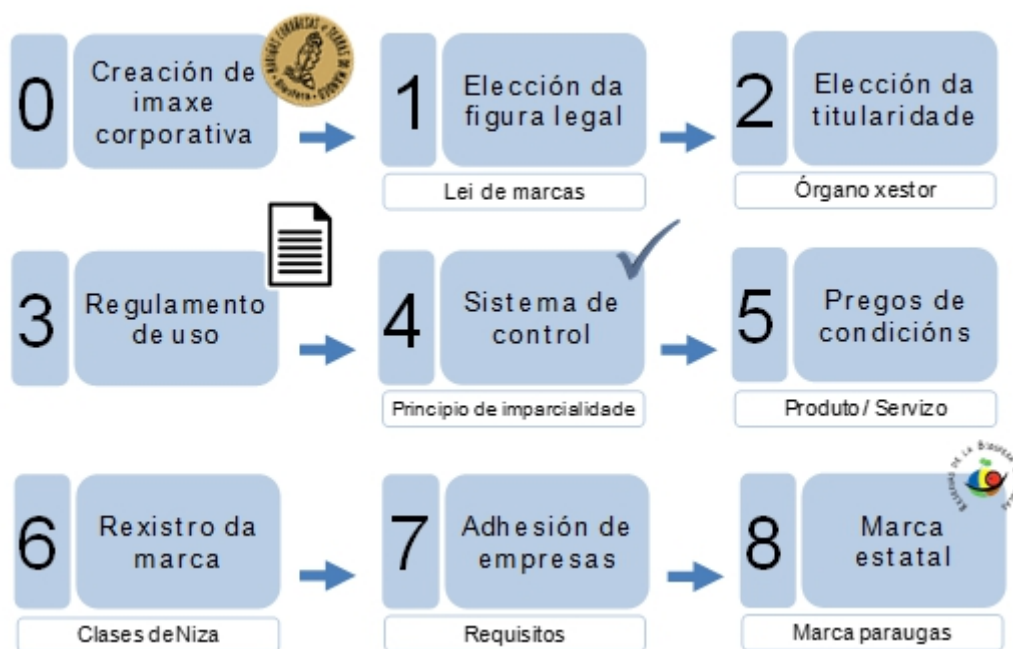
0 Creación de imaxe corporativa

1 Elección da figura legal

Lei de marcas

2 Elección da titularidade

Órgano xestor

3 Regulamento de uso

4 Sistema de control

Principio de imparcialidade

5 Pregos de condicións

Produto / Servizo

6 Rexistro da marca

Clases deNiza

7 Adhesión de empresas

Requisitos

8 Marca estatal

Marca paraugas